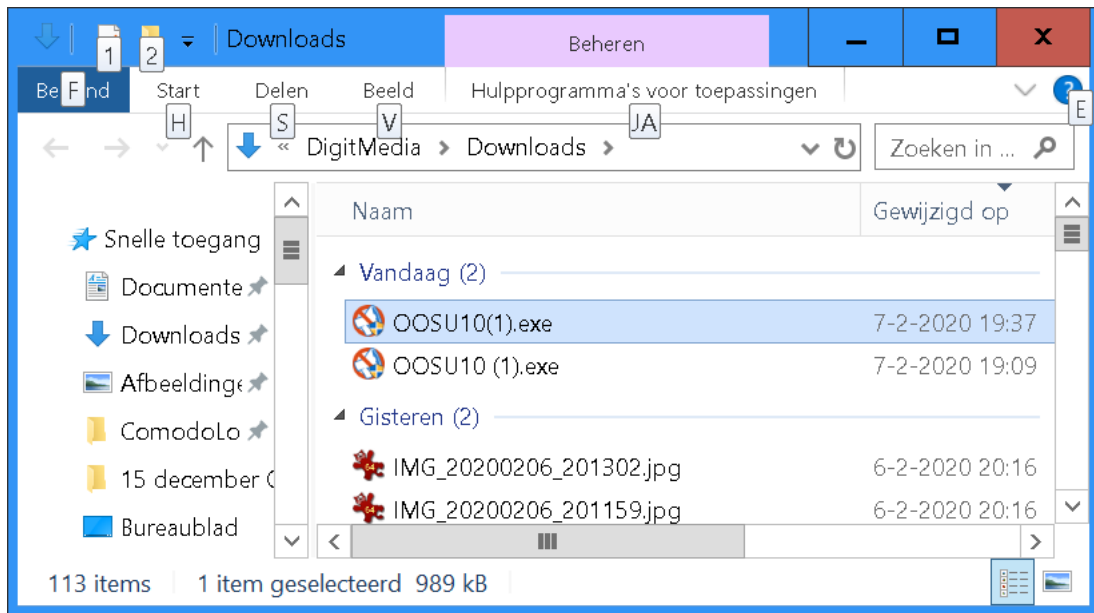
1 2 | Downloads
Beheren
Be F nd
Start
H
Delen
S
Beeld
V
Hulpprogramma's voor toepassingen
JA
E
« DigitMedia › Downloads ›
Zoeken in ...
Snelle toegang
Documente
Downloads
Afbeeldinge
ComodoLo
15 december (
Bureaublad
Naam
Gewijzigd op
Vandaag (2)
OOSU10(1).exe 7-2-2020 19:37
OOSU10 (1).exe 7-2-2020 19:09
Gisteren (2)
IMG_20200206_201302.jpg 6-2-2020 20:16
IMG_20200206_201159.jpg 6-2-2020 20:16
113 items | 1 item geselecteerd 989 kB